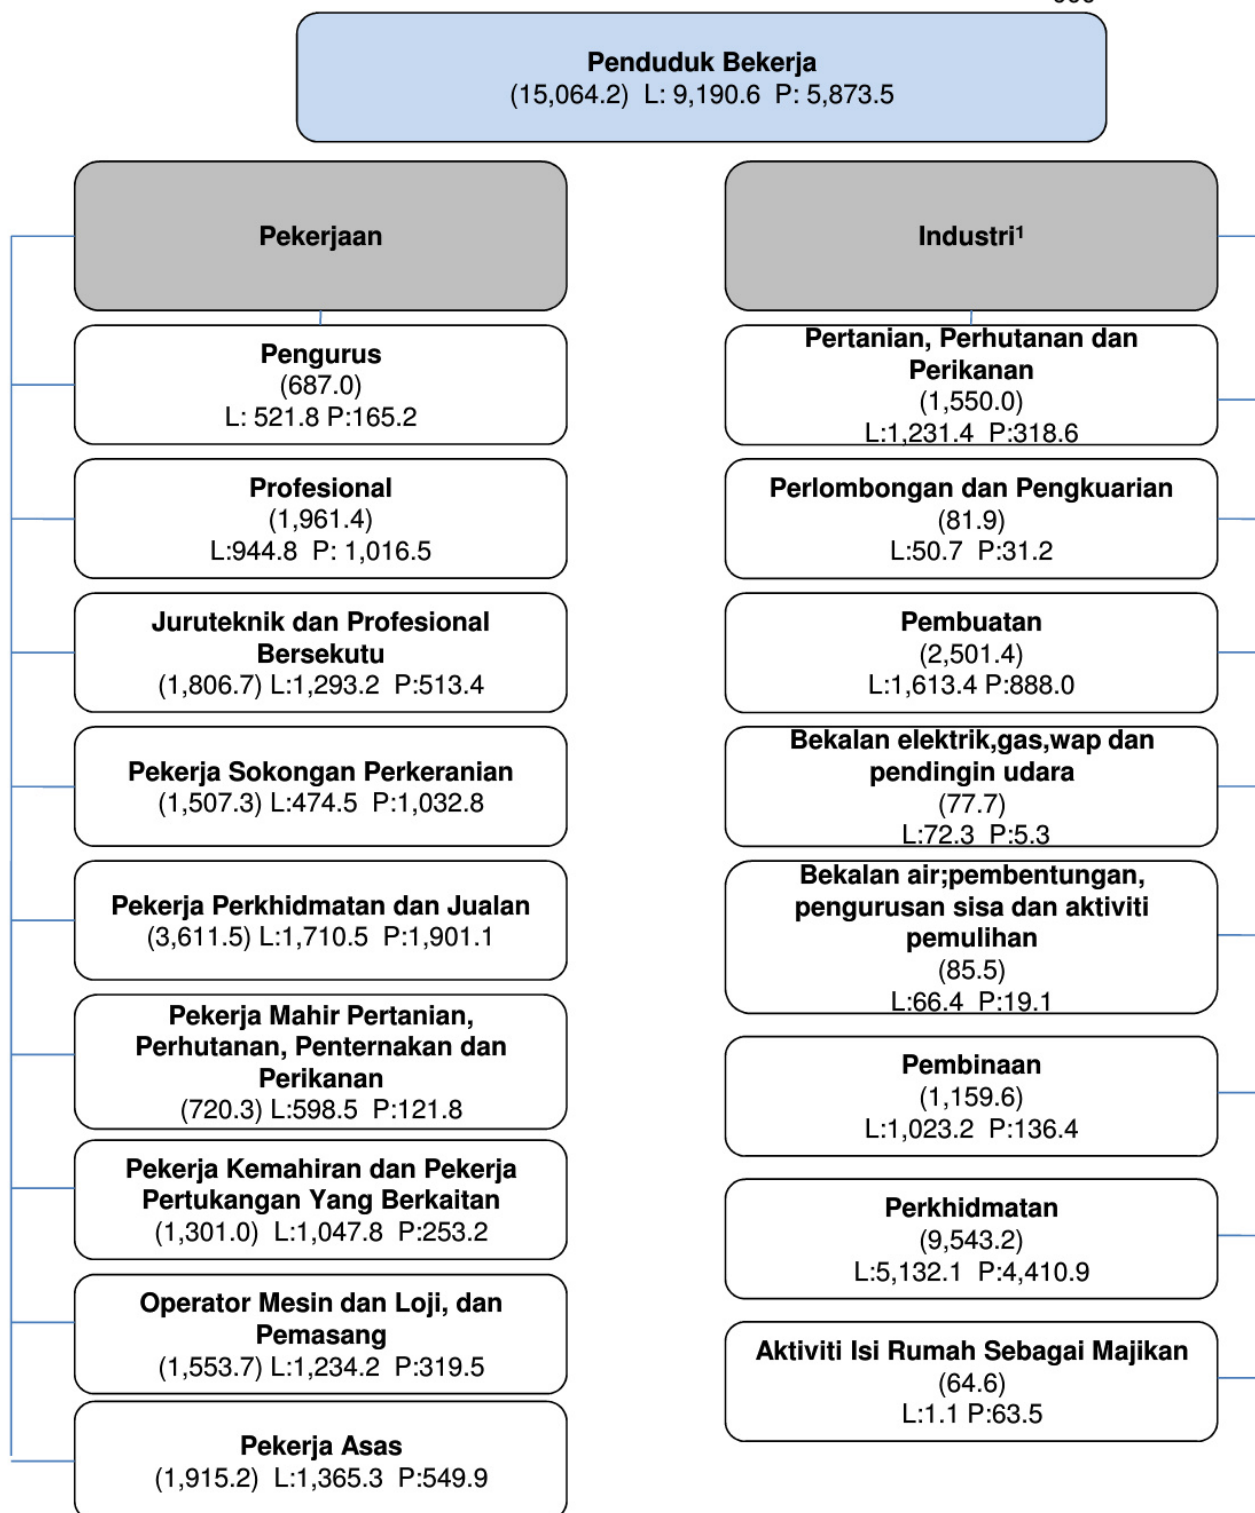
Penduduk Bekerja
(15,064.2) L: 9,190.6 P: 5,873.5

Pekerjaan

Pengurus
(687.0)
L: 521.8 P:165.2

Profesional
(1,961.4)
L:944.8 P: 1,016.5

Juruteknik dan Profesional Bersekutu
(1,806.7) L:1,293.2 P:513.4

Pekerja Sokongan Perkeranian
(1,507.3) L:474.5 P:1,032.8

Pekerja Perkhidmatan dan Jualan
(3,611.5) L:1,710.5 P:1,901.1

Pekerja Mahir Pertanian, Perhutanan, Penternakan dan Perikanan
(720.3) L:598.5 P:121.8

Pekerja Kemahiran dan Pekerja Pertukangan Yang Berkaitan
(1,301.0) L:1,047.8 P:253.2

Operator Mesin dan Loji, dan Pemasang
(1,553.7) L:1,234.2 P:319.5

Pekerja Asas
(1,915.2) L:1,365.3 P:549.9

Industri¹

Pertanian, Perhutanan dan Perikanan
(1,550.0)
L:1,231.4 P:318.6

Perlombongan dan Pengkuarian
(81.9)
L:50.7 P:31.2

Pembuatan
(2,501.4)
L:1,613.4 P:888.0

Bekalan elektrik,gas,wap dan pendingin udara
(77.7)
L:72.3 P:5.3

Bekalan air;pembentungan, pengurusan sisa dan aktiviti pemulihan
(85.5)
L:66.4 P:19.1

Pembinaan
(1,159.6)
L:1,023.2 P:136.4

Perkhidmatan
(9,543.2)
L:5,132.1 P:4,410.9

Aktiviti Isi Rumah Sebagai Majikan
(64.6)
L:1.1 P:63.5